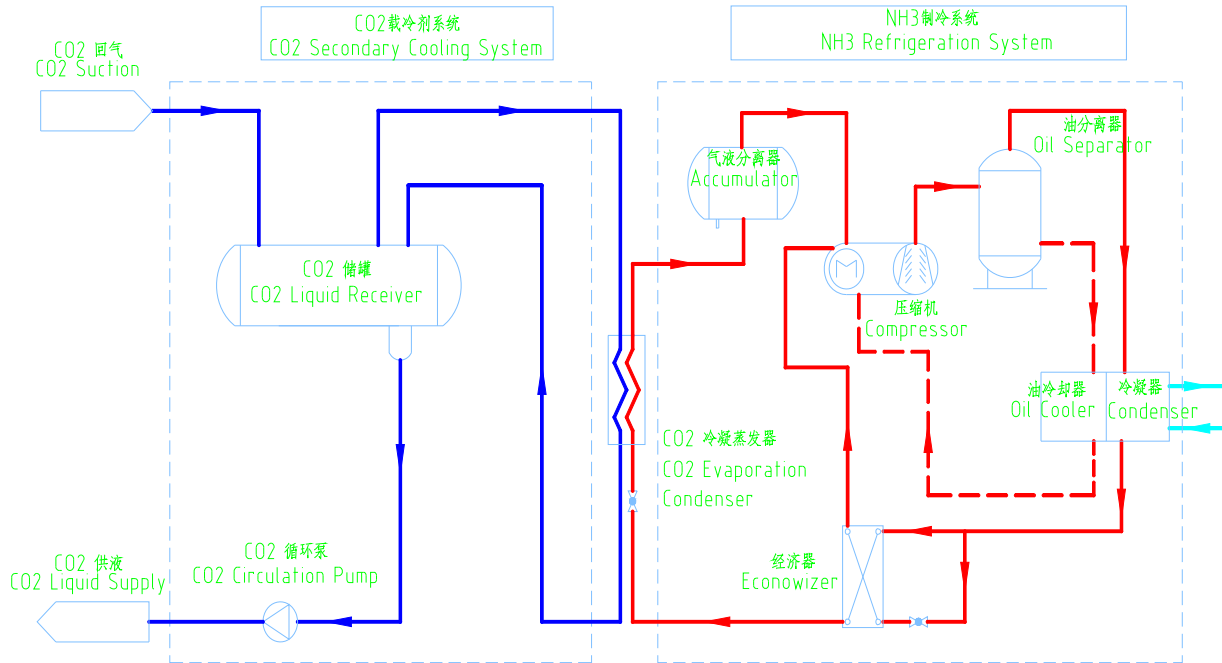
CO2载冷剂系统
CO2 Secondary Cooling System

NH3制冷系统
NH3 Refrigeration System

CO2 回气
CO2 Suction

CO2 储罐
CO2 Liquid Receiver

CO2 供液
CO2 Liquid Supply

CO2 循环泵
CO2 Circulation Pump

气液分离器
Accumulator

油分离器
Oil Separator

压缩机
Compressor

CO2 冷凝蒸发器
CO2 Evaporation Condenser

油冷却器
Oil Cooler

冷凝器
Condenser

经济器
Econowizer